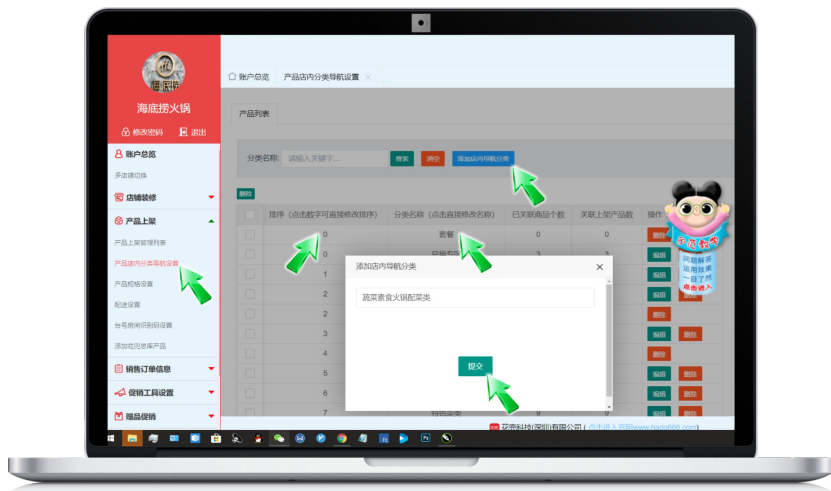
海底捞火锅

修改密码 退出

账户总览

多店铺切换

店铺装修

产品上架

产品上架管理列表

产品店内分类导航设置

产品规格设置

配送设置

台号房间识别码设置

添加花泡悲库产品

销售订单信息

促销工具设置

赠品促销

账户总览 产品店内分类导航设置 ×

产品列表

分类名称: 请输入关键字... 搜索 清空 添加店内导航分类

删除

| | 排序（点击数字可直接修改排序） | 分类名称（点击直接修改名称） | 已关联商品个数 | 关联上架产品数 | 操作 |
|---|---|---|---|---|---|
| | 0 | 套餐 | 0 | 0 | 删除 |
| | 0 | | 3 | 3 | 编辑 |
| | 1 | | | | 编辑 |
| | 2 | | | | 编辑 删除 |
| | 2 | | | | 删除 |
| | 3 | | | | 编辑 删除 |
| | 4 | | | | 编辑 删除 |
| | 5 | | | | 编辑 删除 |
| | 6 | | | | 编辑 删除 |
| | 7 | | | | |

添加店内导航分类 ×

蔬菜素食火锅配菜类

提交

问题解答 运用效果 一目了然 点击进入

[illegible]科技(深圳)有限公司 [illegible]www.hado666.com